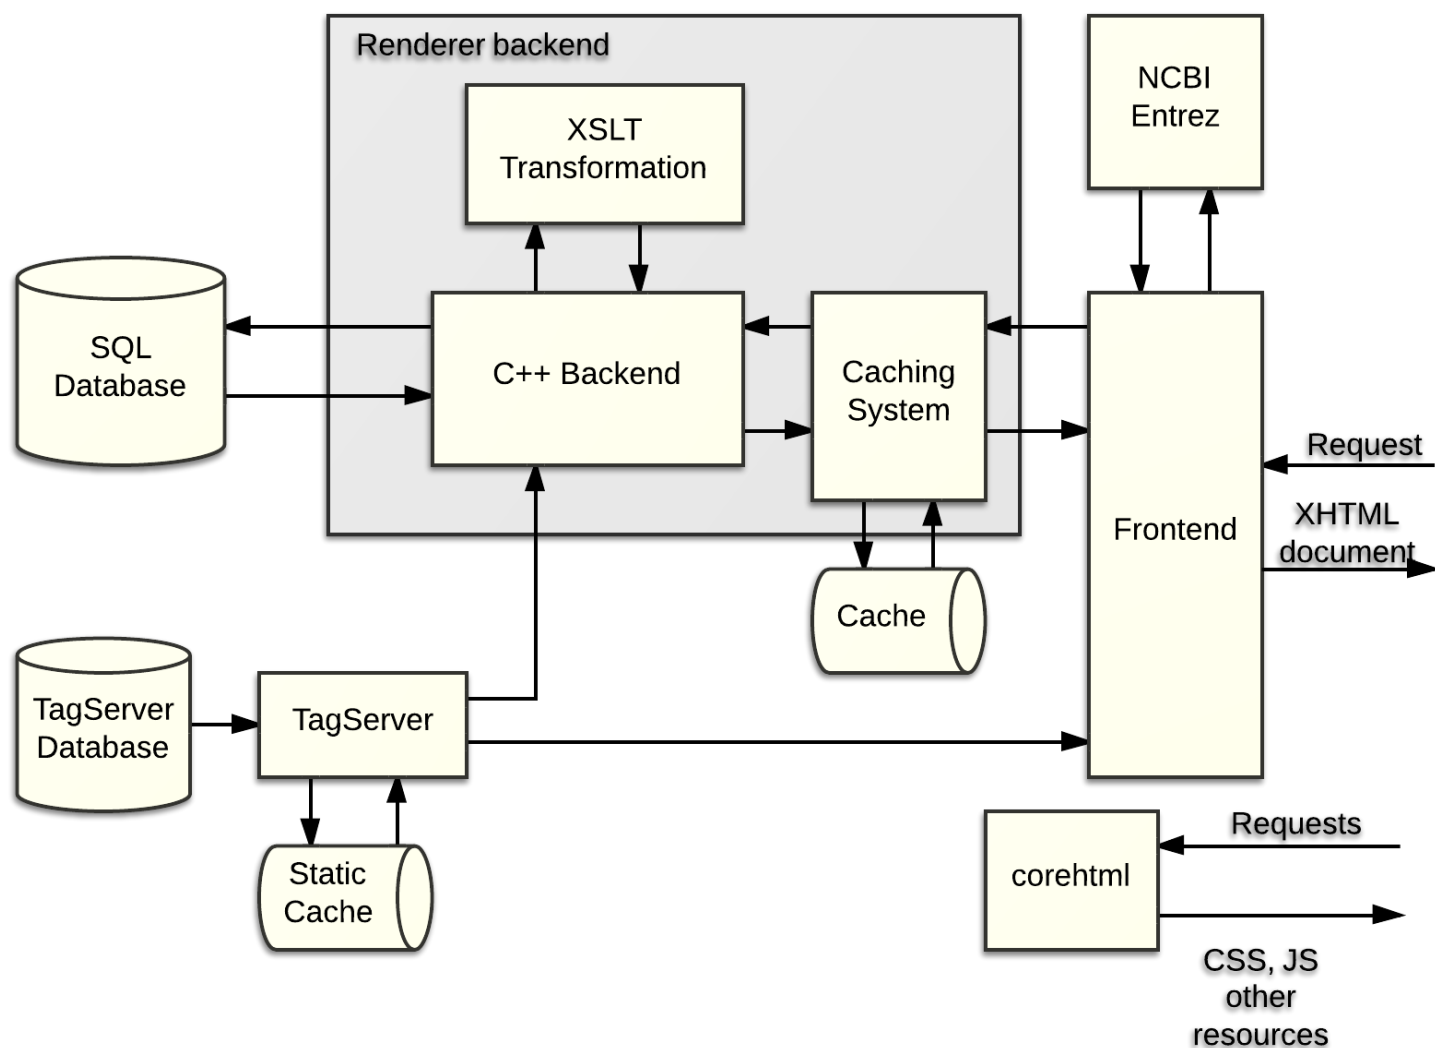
Renderer backend

XSLT Transformation

NCBI Entrez

SQL Database

C++ Backend

Caching System

Request

Frontend

XHTML document

Cache

TagServer Database

TagServer

Static Cache

corehtml

Requests

CSS, JS other resources